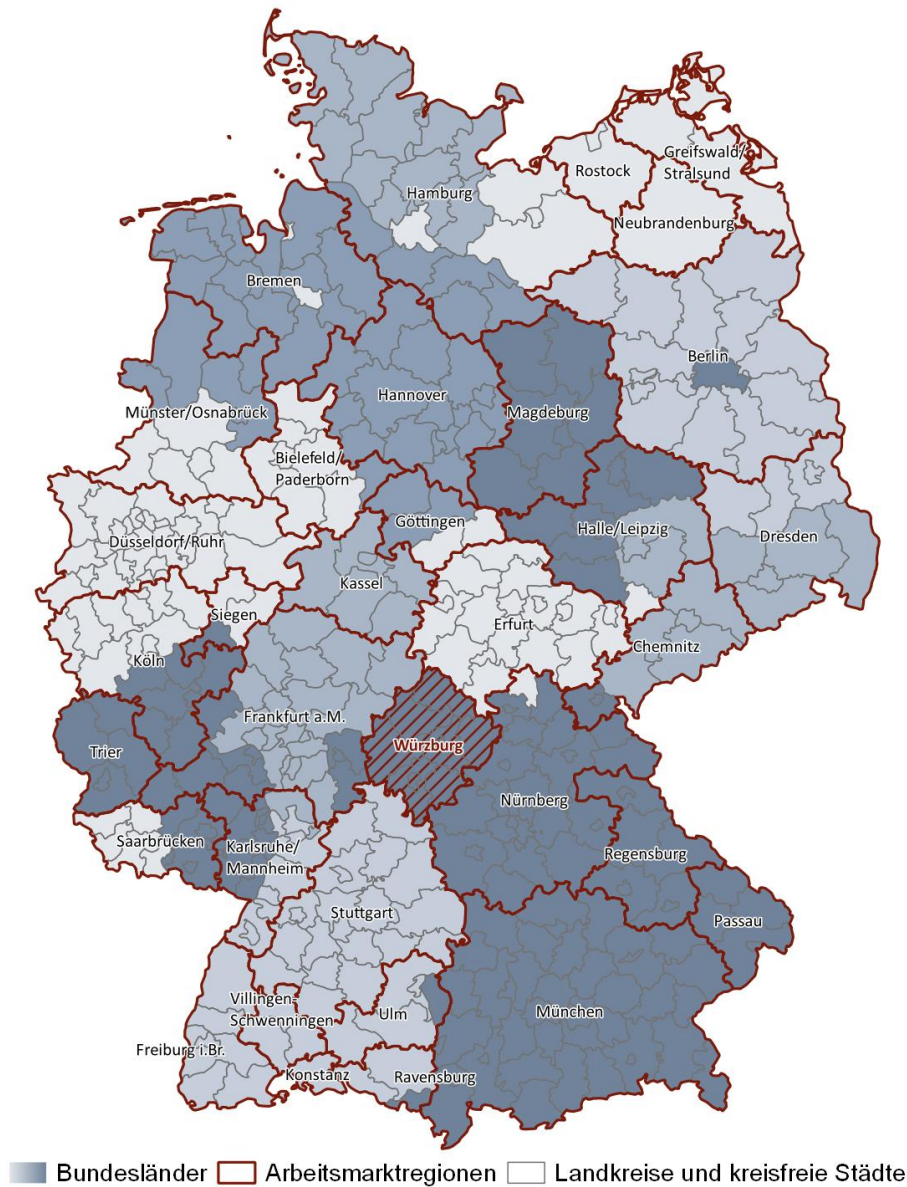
Hamburg

Rostock

Greifswald/ Stralsund

Neubrandenburg

Bremen

Berlin

Hannover

Magdeburg

Münster/Osnabrück

Bielefeld/ Paderborn

Göttingen

Halle/Leipzig

Dresden

Düsseldorf/Ruhr

Kassel

Erfurt

Siegen

Chemnitz

Köln

Frankfurt a.M.

Würzburg

Trier

Nürnberg

Saarbrücken

Karlsruhe/ Mannheim

Regensburg

Stuttgart

Passau

Villingen-Schwenningen

Ulm

München

Freiburg i.Br.

Konstanz

Ravensburg

Bundesländer Arbeitsmarktregionen Landkreise und kreisfreie Städte